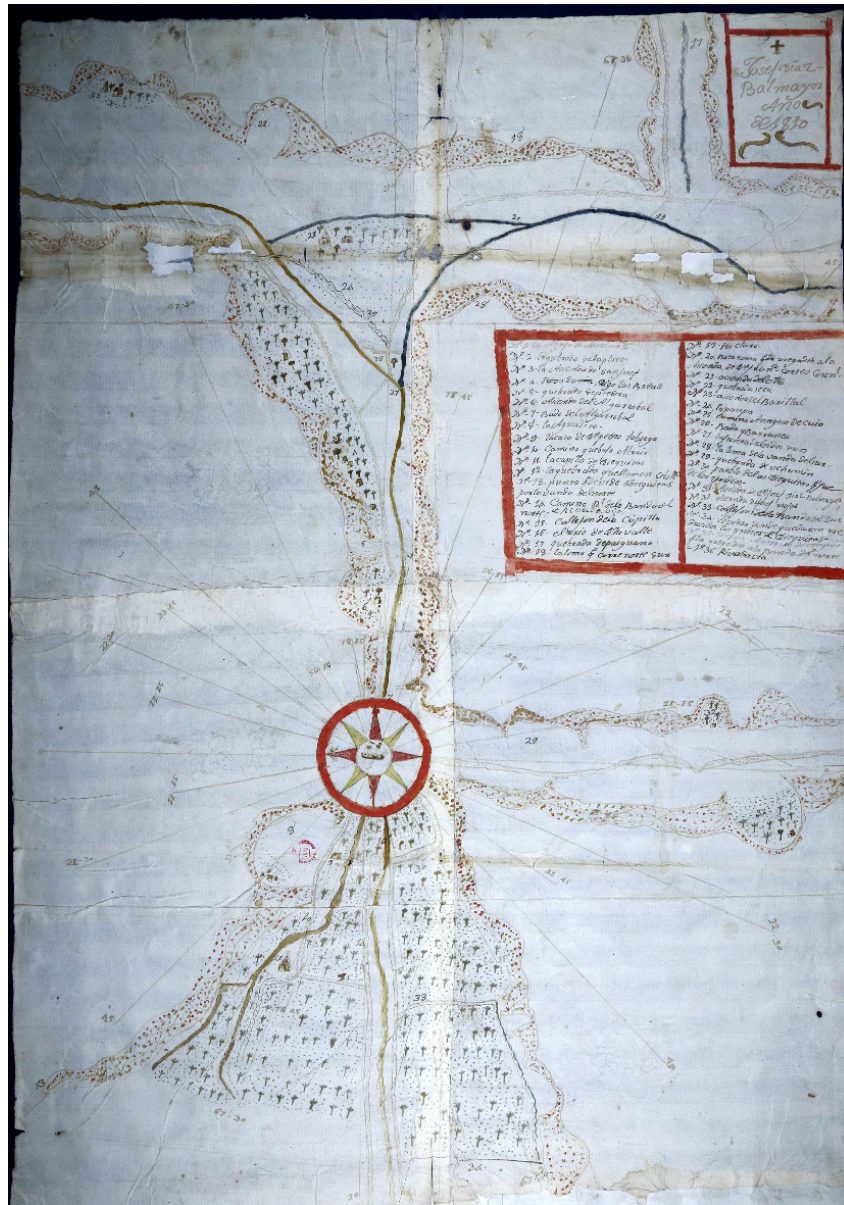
+ Josefdiaz Balmayor Año de 1830

Nº 1 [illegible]
Nº 2 Quebrada de Oglio
Nº 3 La Hacienda de San José
Nº 4 Hacienda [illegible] de los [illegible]
Nº 5 quebrada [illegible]
Nº 6 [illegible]
Nº 7 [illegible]
Nº 8 La Aguadita
Nº 9 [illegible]
Nº 10 Camino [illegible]
Nº 11 La cuesta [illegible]
Nº 12 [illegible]
Nº 13 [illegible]
Nº 14 Camino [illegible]
Nº 15 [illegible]
Nº 16 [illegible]
Nº 17 quebrada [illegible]
Nº 18 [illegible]

Nº 19 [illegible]
Nº 20 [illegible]
Nº 21 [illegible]
Nº 22 quebrada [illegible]
Nº 23 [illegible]
Nº 24 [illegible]
Nº 25 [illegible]
Nº 26 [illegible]
Nº 27 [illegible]
Nº 28 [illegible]
Nº 29 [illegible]
Nº 30 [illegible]
Nº 31 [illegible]
Nº 32 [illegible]
Nº 33 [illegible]
Nº 34 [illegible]
Nº 35 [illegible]
Nº 36 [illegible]